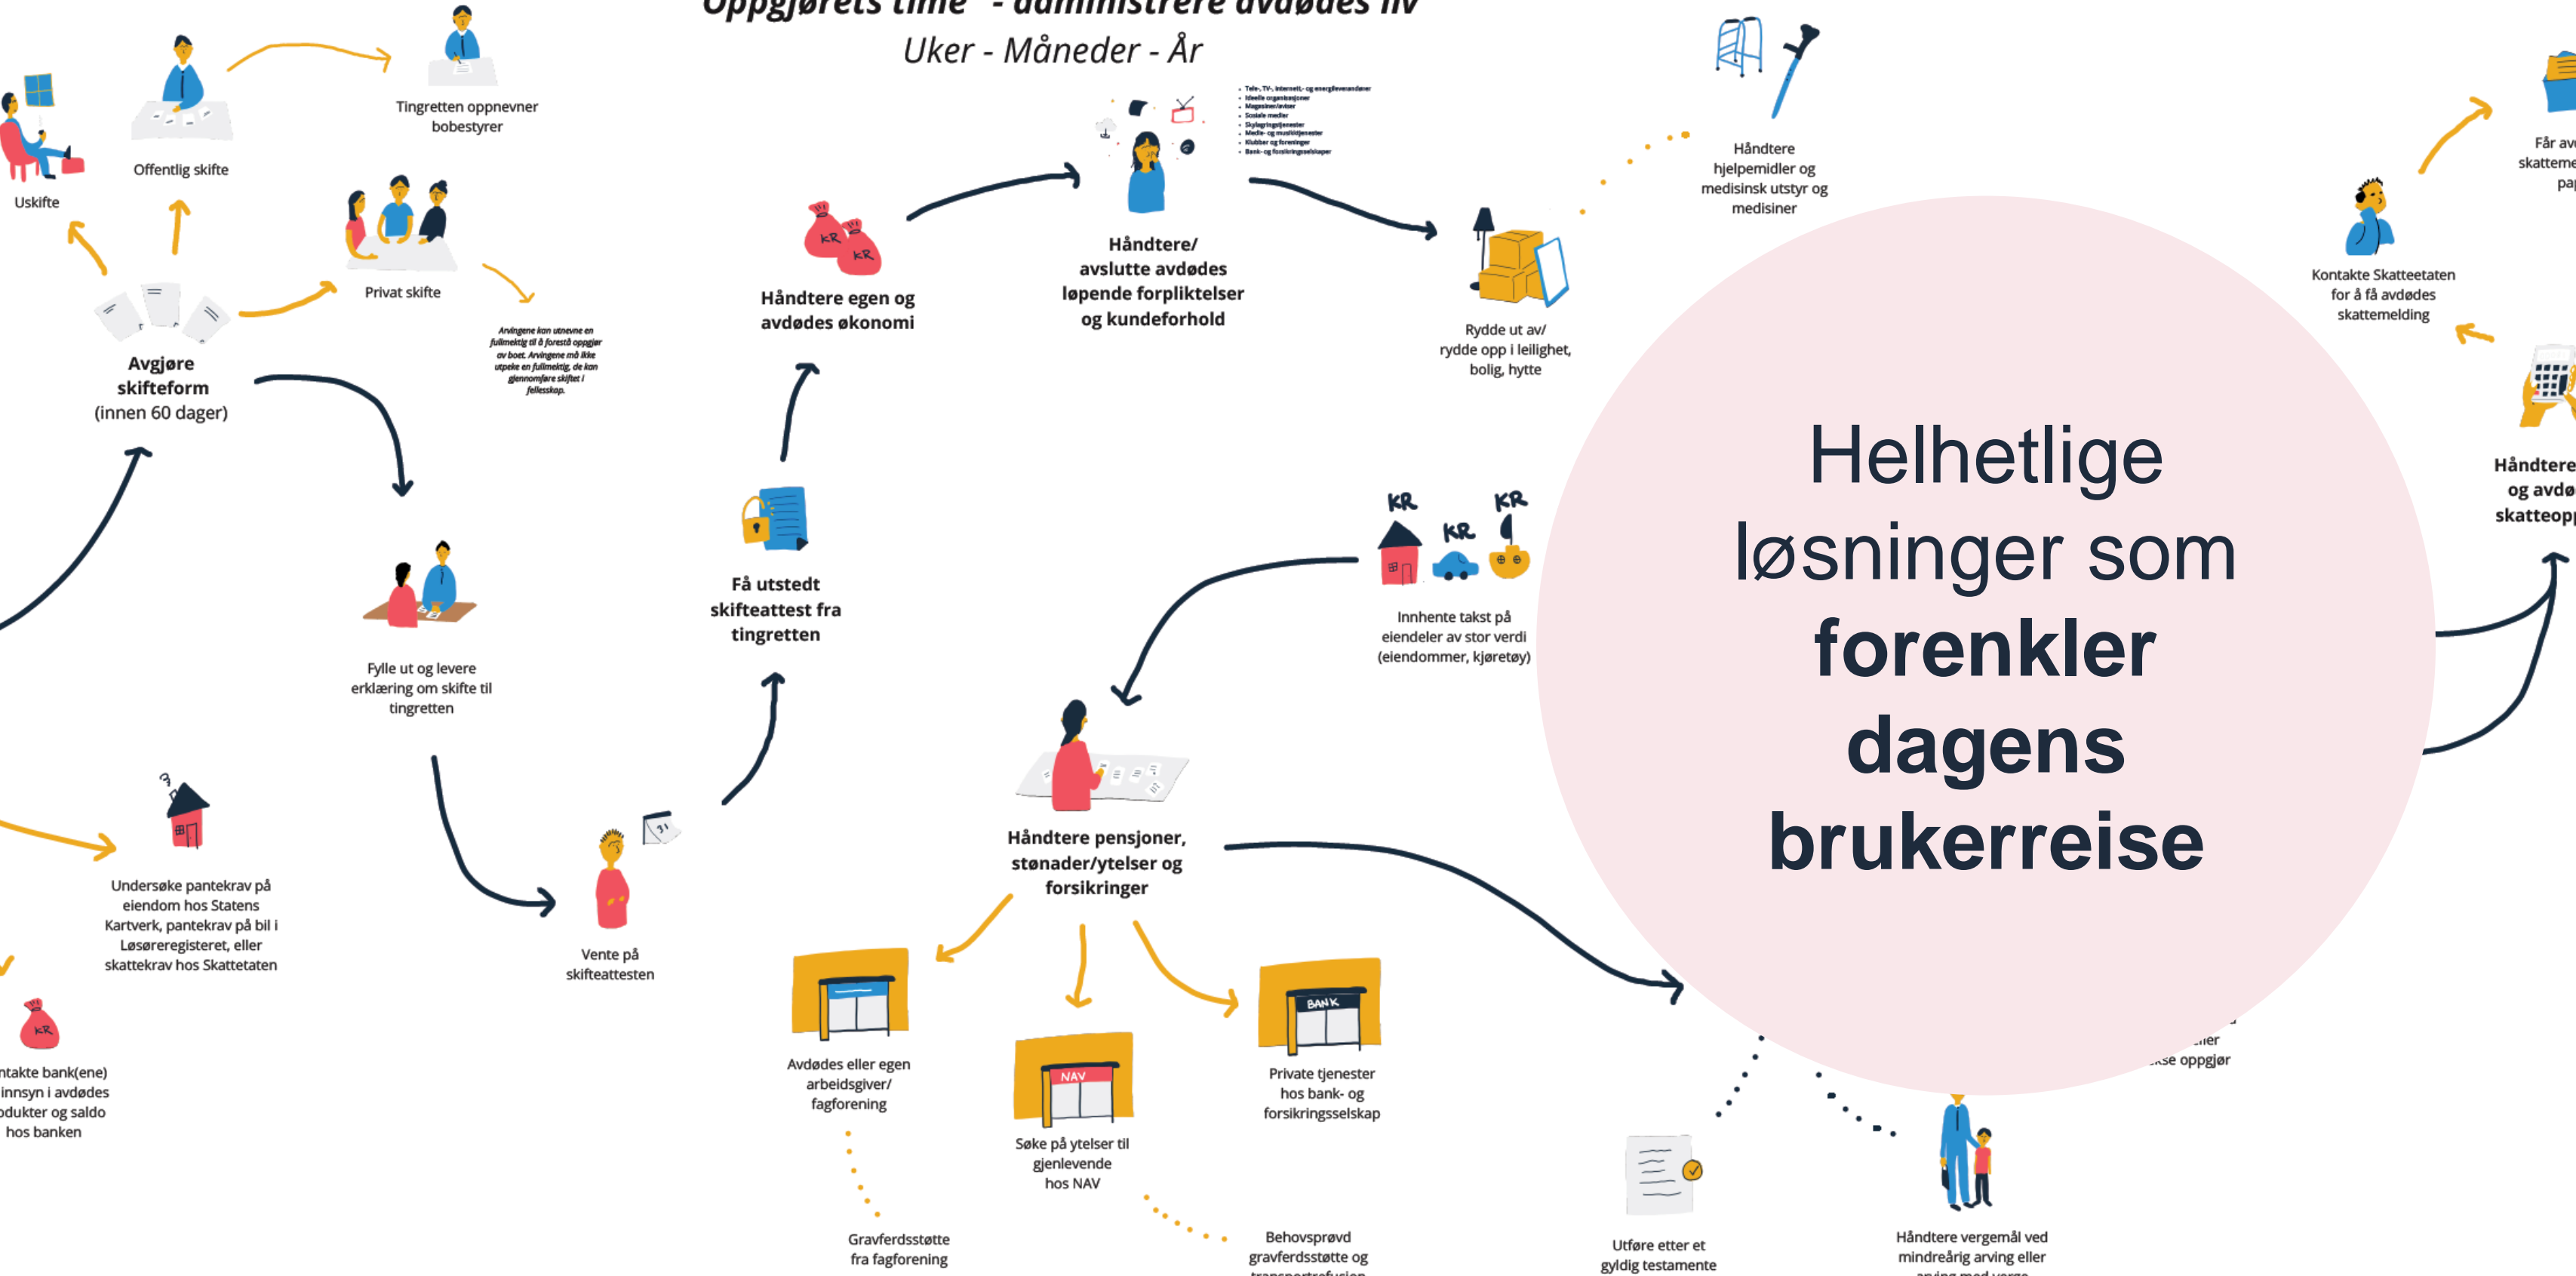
Oppgjørets time - administrere avdødes liv
Uker - Måneder - År

Uskifte

Offentlig skifte

Tingretten oppnevner bobestyrer

Privat skifte

Arvingene kan utnevne en fullmektig til å forestå oppgjør av boet. Arvingene må ikke utpeke en fullmektig, de kan gjennomføre skiftet i fellesskap.

Avgjøre skifteform (innen 60 dager)

Håndtere egen og avdødes økonomi

• Tele-, TV-, internett-, og energileverandører
• Ideelle organisasjoner
• Magasiner/aviser
• Sosiale medier
• Skylagringstjenester
• Medie- og musikktjenester
• Klubber og foreninger
• Bank- og forsikringsselskaper

Håndtere/ avslutte avdødes løpende forpliktelser og kundeforhold

Håndtere hjelpemidler og medisinsk utstyr og medisiner

Rydde ut av/ rydde opp i leilighet, bolig, hytte

Kontakte Skatteetaten for å få avdødes skattemelding

Får av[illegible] skatteme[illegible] pap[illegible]

Håndtere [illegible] og avdø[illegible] skatteop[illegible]

Få utstedt skifteattest fra tingretten

Fylle ut og levere erklæring om skifte til tingretten

KR KR KR

Innhente takst på eiendeler av stor verdi (eiendommer, kjøretøy)

Helhetlige løsninger som forenkler dagens brukerreise

Undersøke pantekrav på eiendom hos Statens Kartverk, pantekrav på bil i Løsøreregisteret, eller skattekrav hos Skattetaten

Vente på skifteattesten

Håndtere pensjoner, stønader/ytelser og forsikringer

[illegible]takte bank(ene) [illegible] innsyn i avdødes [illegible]dukter og saldo hos banken

Avdødes eller egen arbeidsgiver/ fagforening

NAV

Søke på ytelser til gjenlevende hos NAV

BANK

Private tjenester hos bank- og forsikringsselskap

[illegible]ler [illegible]se oppgjør

Grafverdsstøtte fra fagforening

Behovsprøvd gravferdsstøtte og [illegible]

Utføre etter et gyldig testamente

Håndtere vergemål ved mindreårig arving eller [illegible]